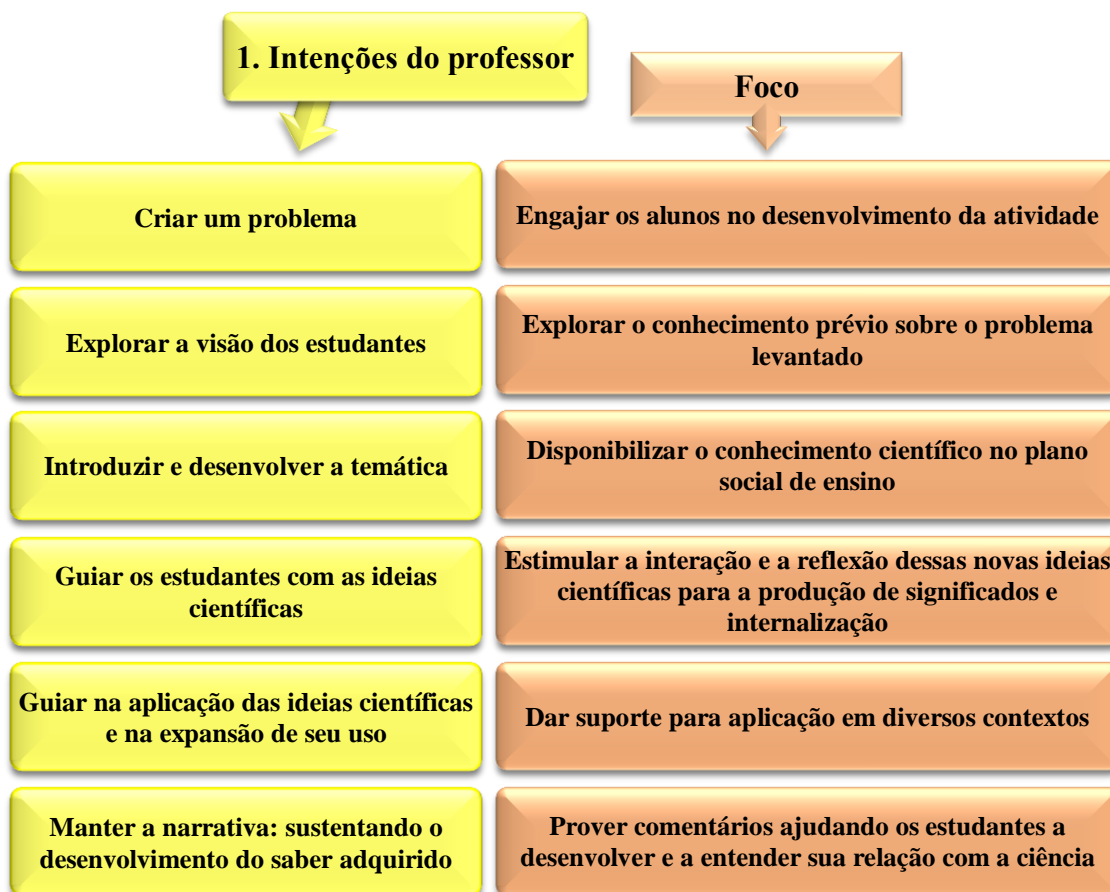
1. Intenções do professor

Foco

Criar um problema

Engajar os alunos no desenvolvimento da atividade

Explorar a visão dos estudantes

Explorar o conhecimento prévio sobre o problema levantado

Introduzir e desenvolver a temática

Disponibilizar o conhecimento científico no plano social de ensino

Guiar os estudantes com as ideias científicas

Estimular a interação e a reflexão dessas novas ideias científicas para a produção de significados e internalização

Guiar na aplicação das ideias científicas e na expansão de seu uso

Dar suporte para aplicação em diversos contextos

Manter a narrativa: sustentando o desenvolvimento do saber adquirido

Prover comentários ajudando os estudantes a desenvolver e a entender sua relação com a ciência